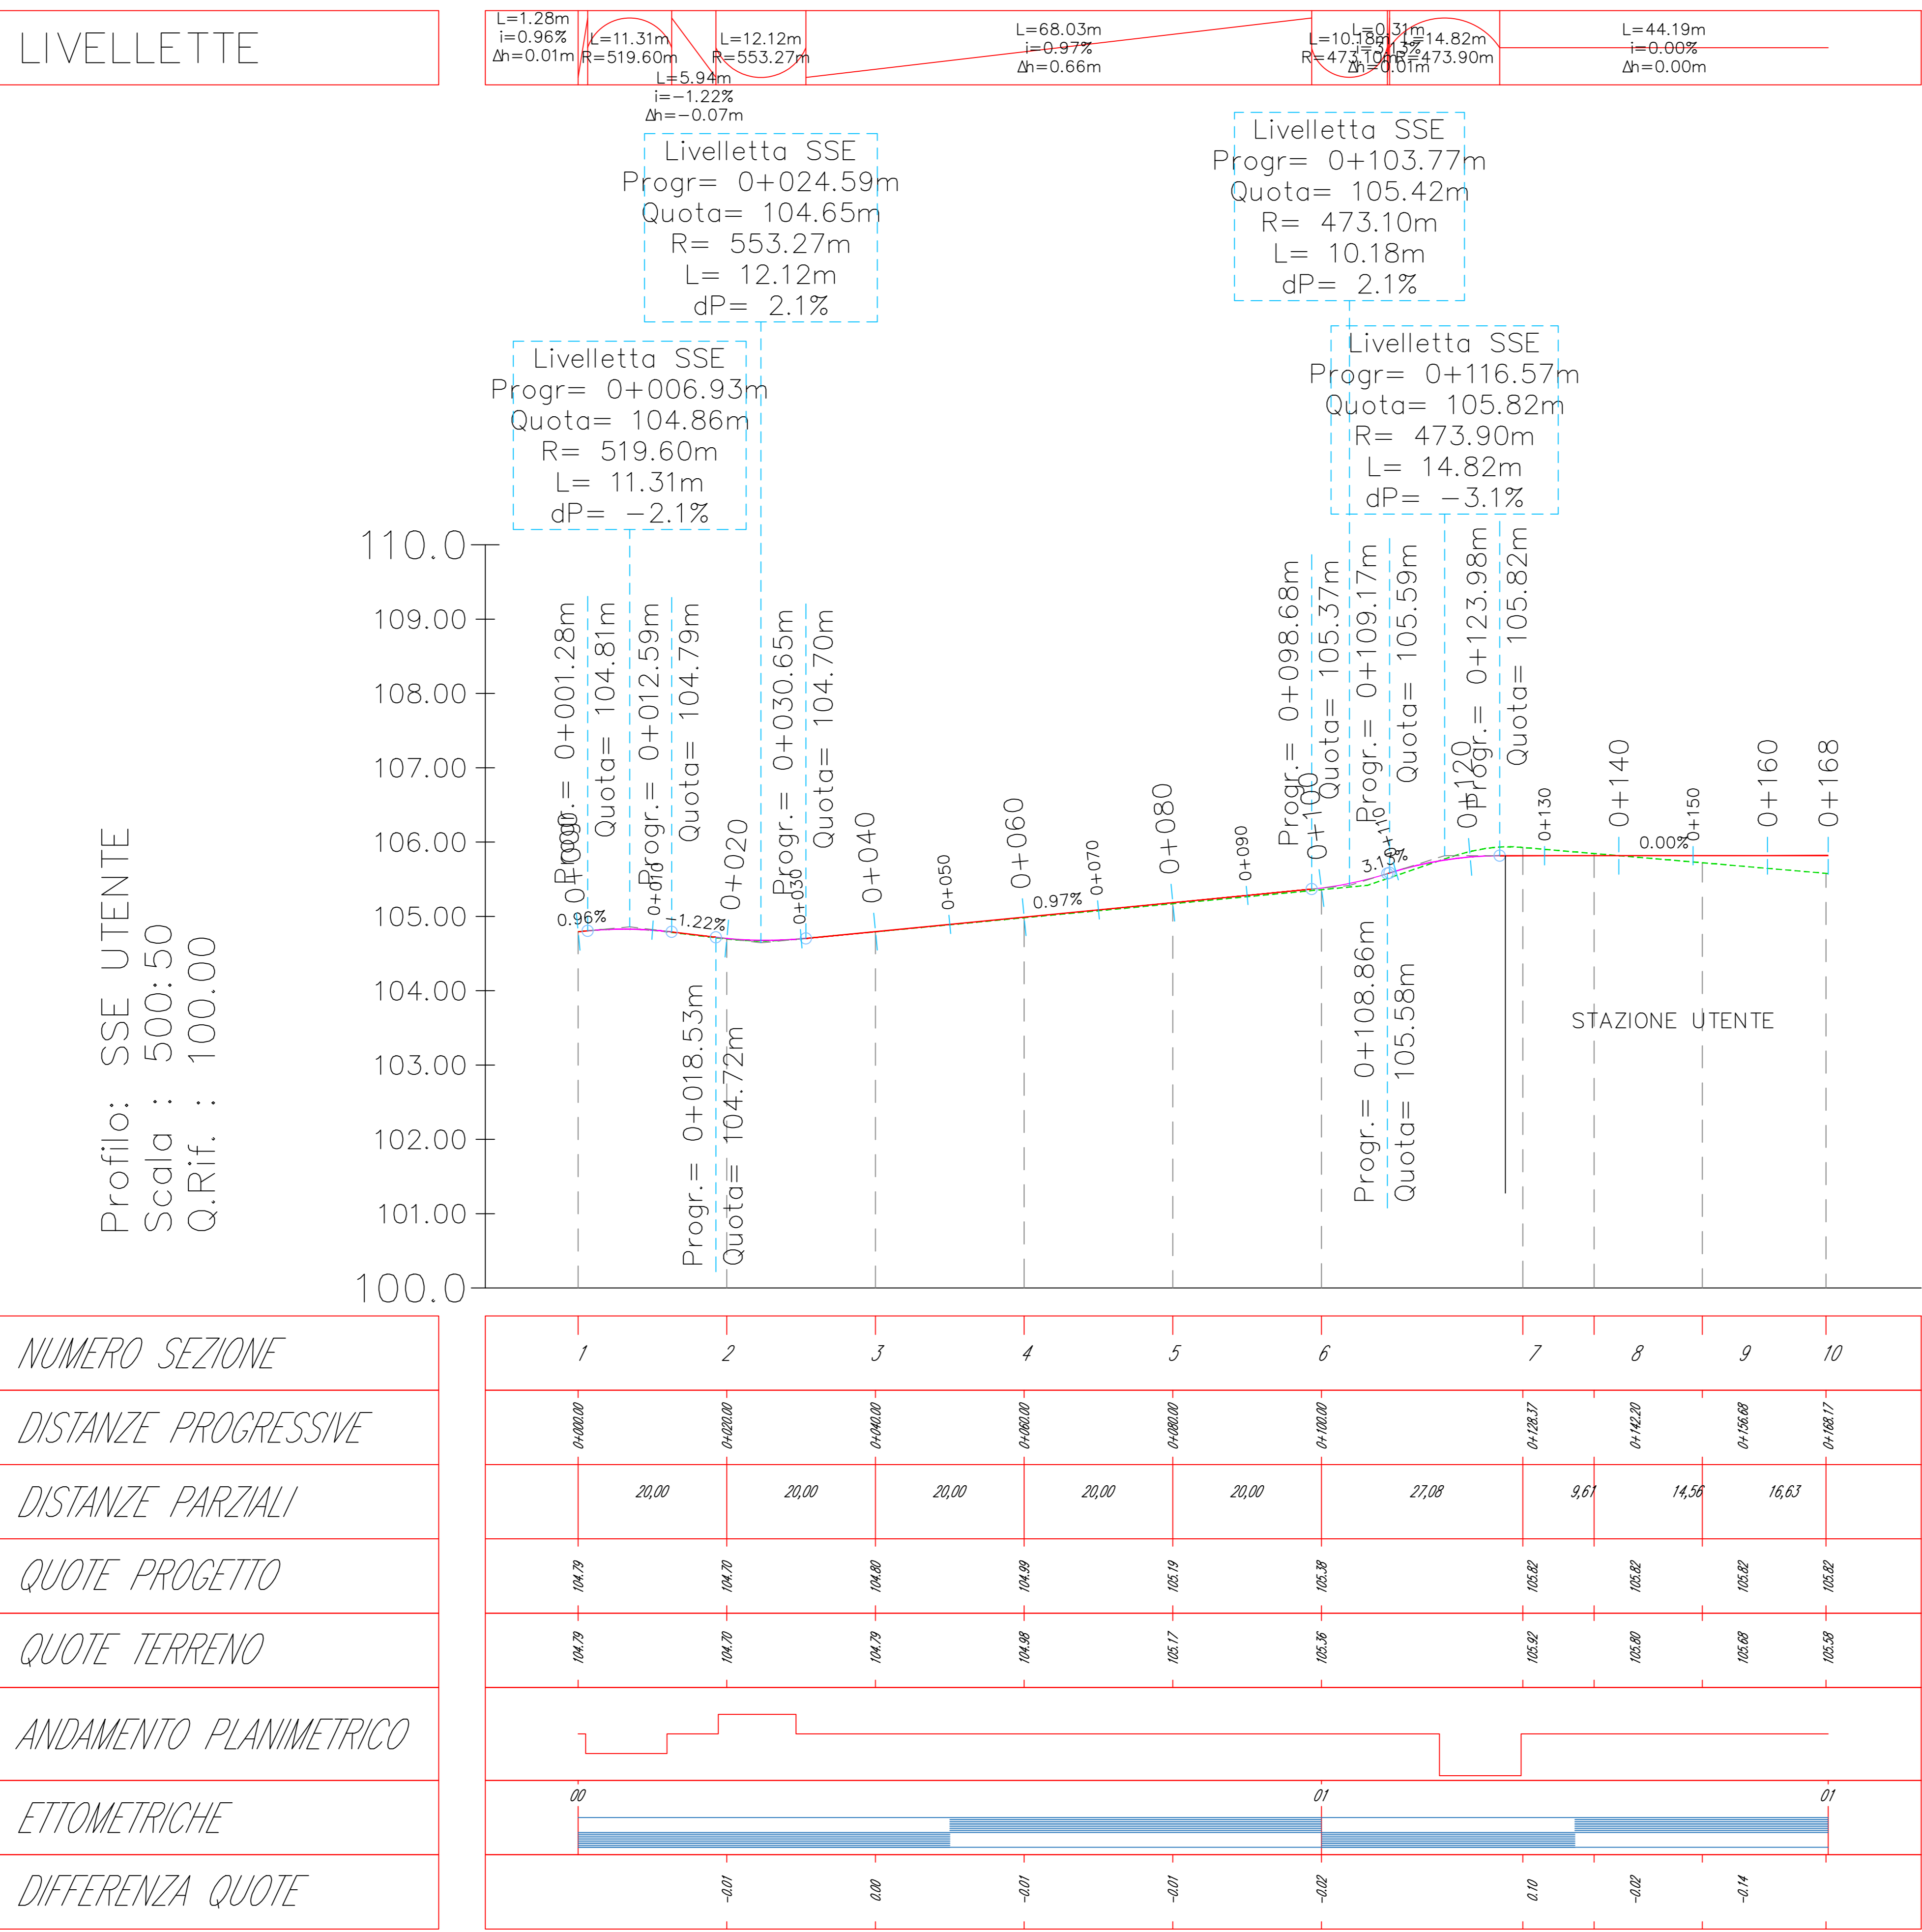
LIVELLETTE

L=1.28m
i=0.96%
Δh=0.01m

L=11.31m
R=519.60m

L=5.94m
i=-1.22%
Δh=-0.07m

L=12.12m
R=553.27m

L=68.03m
i=0.97%
Δh=0.66m

L=10.18m
R=473.10m

L=0.31m
i=3.13%
Δh=0.01m

L=14.82m
R=473.90m

L=44.19m
i=0.00%
Δh=0.00m

Livelletta SSE
Progr= 0+024.59m
Quota= 104.65m
R= 553.27m
L= 12.12m
dP= 2.1%

Livelletta SSE
Progr= 0+103.77m
Quota= 105.42m
R= 473.10m
L= 10.18m
dP= 2.1%

Livelletta SSE
Progr= 0+006.93m
Quota= 104.86m
R= 519.60m
L= 11.31m
dP= -2.1%

Livelletta SSE
Progr= 0+116.57m
Quota= 105.82m
R= 473.90m
L= 14.82m
dP= -3.1%

110.0
109.00
108.00
107.00
106.00
105.00
104.00
103.00
102.00
101.00
100.0

Progr.= 0+001.28m
Quota= 104.81m
Progr.= 0+012.59m
Quota= 104.79m
Progr.= 0+030.65m
Quota= 104.70m
Progr.= 0+018.53m
Quota= 104.72m
Progr.= 0+098.68m
Quota= 105.37m
Progr.= 0+109.17m
Quota= 105.59m
Progr.= 0+108.86m
Quota= 105.58m
Progr.= 0+123.98m
Quota= 105.82m

0+000
0+010
0+020
0+030
0+040
0+050
0+060
0+070
0+080
0+090
0+100
0+110
0+120
0+130
0+140
0+150
0+160
0+168

0.96%
-1.22%
0.97%
3.13%
0.00%

STAZIONE UTENTE

Profilo: SSE UTENTE
Scala : 500:50
Q.Rif. : 100.00

NUMERO SEZIONE
1 2 3 4 5 6 7 8 9 10

DISTANZE PROGRESSIVE
0+000.00 0+020.00 0+040.00 0+060.00 0+080.00 0+100.00 0+128.37 0+142.20 0+156.68 0+168.17

DISTANZE PARZIALI
20,00 20,00 20,00 20,00 20,00 27,08 9,61 14,56 16,63

QUOTE PROGETTO
104.79 104.70 104.80 104.99 105.19 105.38 105.82 105.82 105.82 105.82

QUOTE TERRENO
104.79 104.70 104.79 104.98 105.17 105.36 105.92 105.80 105.68 105.58

ANDAMENTO PLANIMETRICO

ETTOMETRICHE
00 01 01

DIFFERENZA QUOTE
-0.01 0.00 -0.01 -0.01 -0.02 0.10 -0.02 -0.14